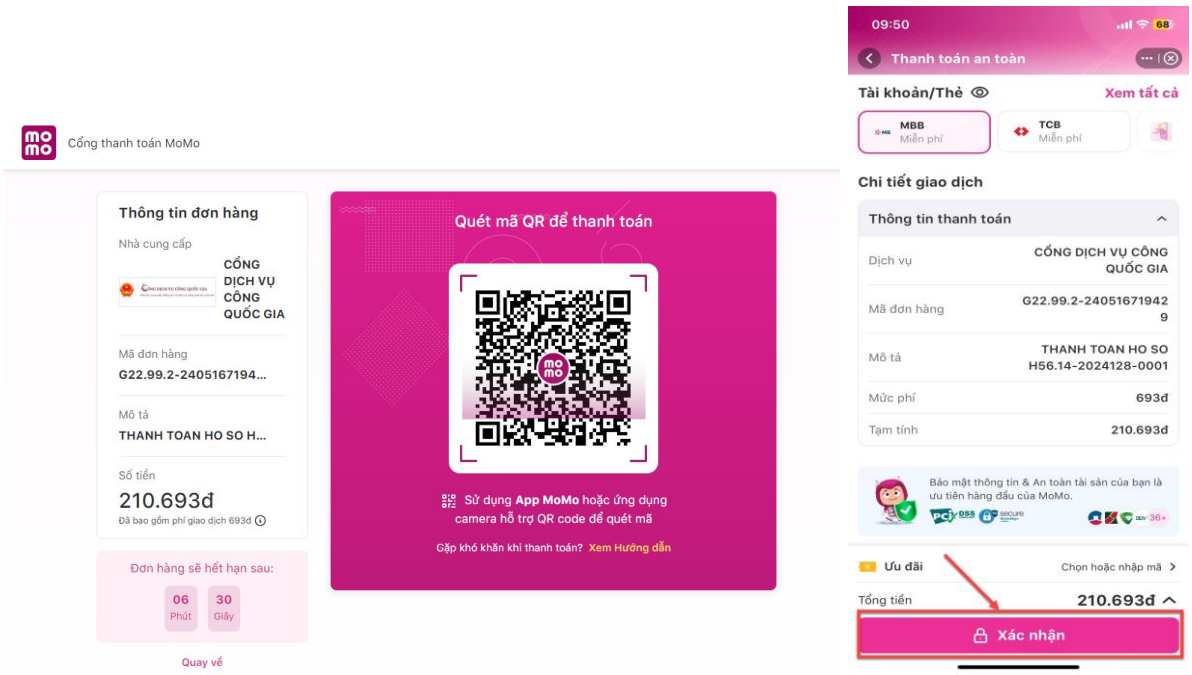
mo
mo
Cổng thanh toán MoMo

Thông tin đơn hàng

Nhà cung cấp

CỔNG DỊCH VỤ CÔNG QUỐC GIA

Mã đơn hàng
G22.99.2-2405167194...

Mô tả
THANH TOAN HO SO H...

Số tiền
210.693đ
Đã bao gồm phí giao dịch 693đ

Đơn hàng sẽ hết hạn sau:
06 Phút
30 Giây

Quay về

Quét mã QR để thanh toán

mo
mo

Sử dụng App MoMo hoặc ứng dụng camera hỗ trợ QR code để quét mã

Gặp khó khăn khi thanh toán? Xem Hướng dẫn

09:50
68

Thanh toán an toàn

Tài khoản/Thẻ
Xem tất cả

MBB
Miễn phí

TCB
Miễn phí

Chi tiết giao dịch

Thông tin thanh toán

| Dịch vụ | CỔNG DỊCH VỤ CÔNG QUỐC GIA |
|---|---|
| Mã đơn hàng | G22.99.2-240516719429 |
| Mô tả | THANH TOAN HO SO H56.14-2024128-0001 |
| Mức phí | 693đ |
| Tạm tính | 210.693đ |

Bảo mật thông tin & An toàn tài sản của bạn là ưu tiên hàng đầu của MoMo.

PCI DSS
secure
36+

Ưu đãi
Chọn hoặc nhập mã

Tổng tiền
210.693đ

Xác nhận